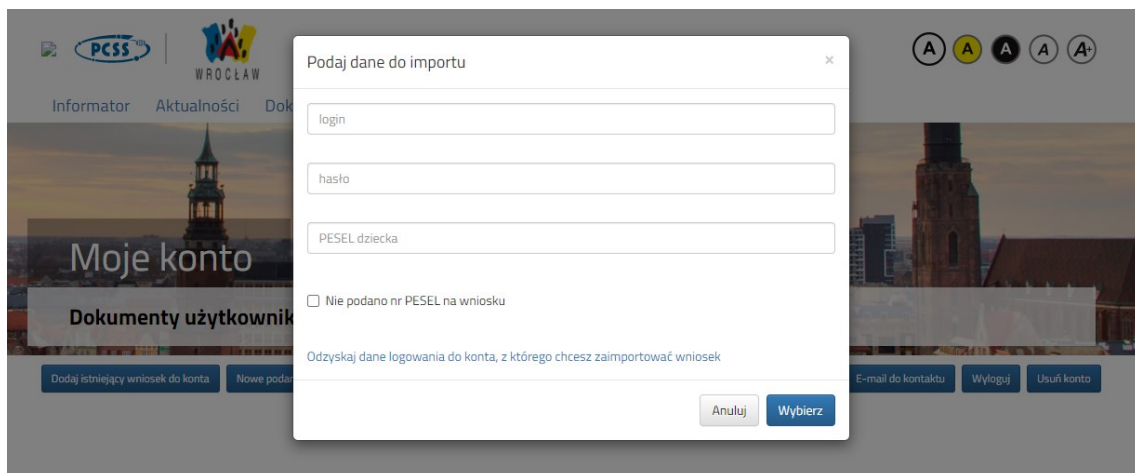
PCSS

WROCŁAW

Informator Aktualności Dok

A A A A A+

Moje konto

Dokumenty użytkownik

Dodaj istniejący wniosek do konta Nowe podan

E-mail do kontaktu Wyloguj Usuń konto

Podaj dane do importu

×

login

hasło

PESEL dziecka

Nie podano nr PESEL na wniosku

Odzyskaj dane logowania do konta, z którego chcesz zaimportować wniosek

Anuluj Wybierz